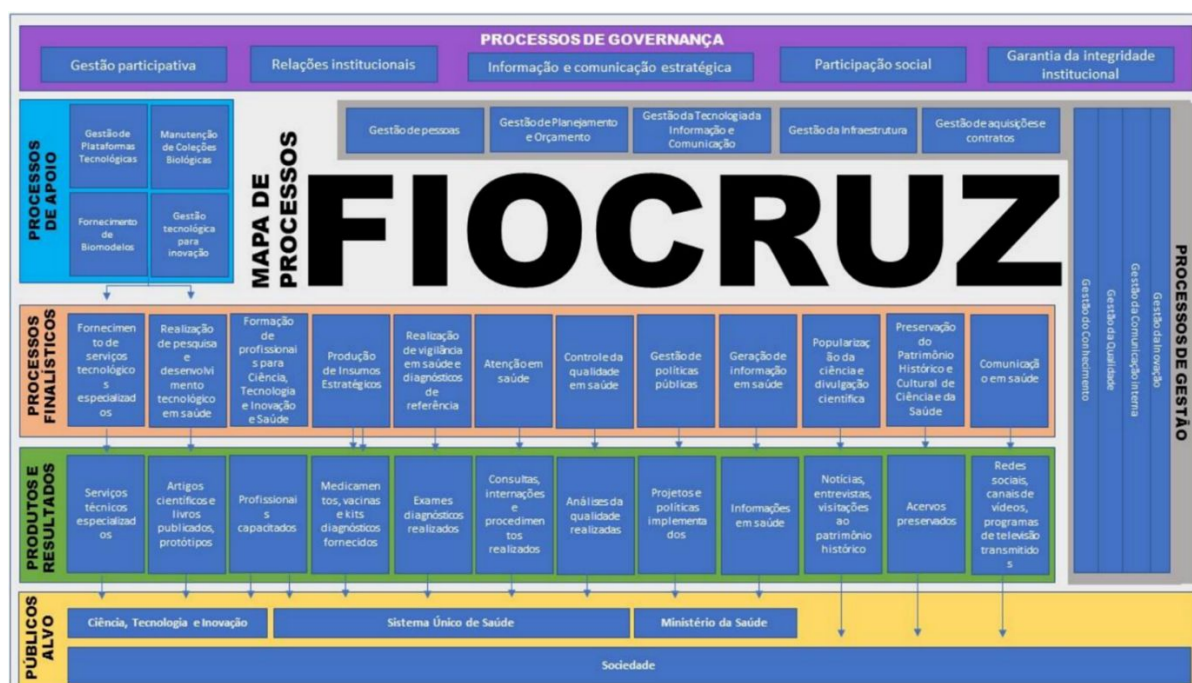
PROCESSOS DE GOVERNANÇA

Gestão participativa | Relações institucionais | Informação e comunicação estratégica | Participação social | Garantia da integridade institucional

PROCESSOS DE APOIO

Gestão de Plataformas Tecnológicas | Manutenção de Coleções Biológicas | Fornecimento de Biomodelos | Gestão tecnológica para inovação

MAPA DE PROCESSOS

Gestão de pessoas | Gestão de Planejamento e Orçamento | Gestão da Tecnologia da Informação e Comunicação | Gestão da Infraestrutura | Gestão de aquisições e contratos

FIOCRUZ

PROCESSOS DE GESTÃO

Gestão do Conhecimento | Gestão da Qualidade | Gestão da Comunicação interna | Gestão da Inovação

PROCESSOS FINALÍSTICOS

Fornecimento de serviços tecnológicos especializados | Realização de pesquisa e desenvolvimento tecnológico em saúde | Formação de profissionais para Ciência, Tecnologia e Inovação e Saúde | Produção de Insumos Estratégicos | Realização de vigilância em saúde e diagnósticos de referência | Atenção em saúde | Controle da qualidade em saúde | Gestão de políticas públicas | Geração de informação em saúde | Popularização da ciência e divulgação científica | Preservação do Patrimônio Histórico e Cultural de Ciência e da Saúde | Comunicação em saúde

PRODUTOS E RESULTADOS

Serviços técnicos especializados | Artigos científicos e livros publicados, protótipos | Profissionais capacitados | Medicamentos, vacinas e kits diagnósticos fornecidos | Exames diagnósticos realizados | Consultas, internações e procedimentos realizados | Análises da qualidade realizadas | Projetos e políticas implementados | Informações em saúde | Notícias, entrevistas, visitações ao patrimônio histórico | Acervos preservados | Redes sociais, canais de vídeos, programas de televisão transmitidos

PÚBLICOS ALVO

Ciência, Tecnologia e Inovação | Sistema Único de Saúde | Ministério da Saúde

Sociedade